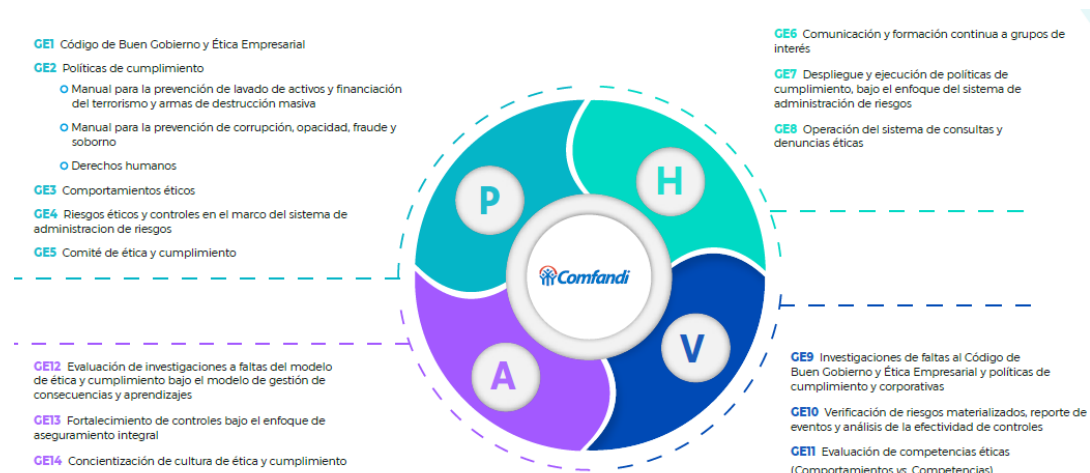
GE1 Código de Buen Gobierno y Ética Empresarial

GE2 Políticas de cumplimiento

Manual para la prevención de lavado de activos y financiación del terrorismo y armas de destrucción masiva

Manual para la prevención de corrupción, opacidad, fraude y soborno

Derechos humanos

GE3 Comportamientos éticos

GE4 Riesgos éticos y controles en el marco del sistema de administracion de riesgos

GE5 Comité de ética y cumplimiento

GE6 Comunicación y formación continua a grupos de interés

GE7 Despliegue y ejecución de políticas de cumplimiento, bajo el enfoque del sistema de administración de riesgos

GE8 Operación del sistema de consultas y denuncias éticas

P

H

Comfandi

A

V

GE12 Evaluación de investigaciones a faltas del modelo de ética y cumplimiento bajo el modelo de gestión de consecuencias y aprendizajes

GE13 Fortalecimiento de controles bajo el enfoque de aseguramiento integral

GE14 Concientización de cultura de ética y cumplimiento

GE9 Investigaciones de faltas al Código de Buen Gobierno y Ética Empresarial y políticas de cumplimiento y corporativas

GE10 Verificación de riesgos materializados, reporte de eventos y análisis de la efectividad de controles

GE11 Evaluación de competencias éticas (Comportamientos vs. Competencias)